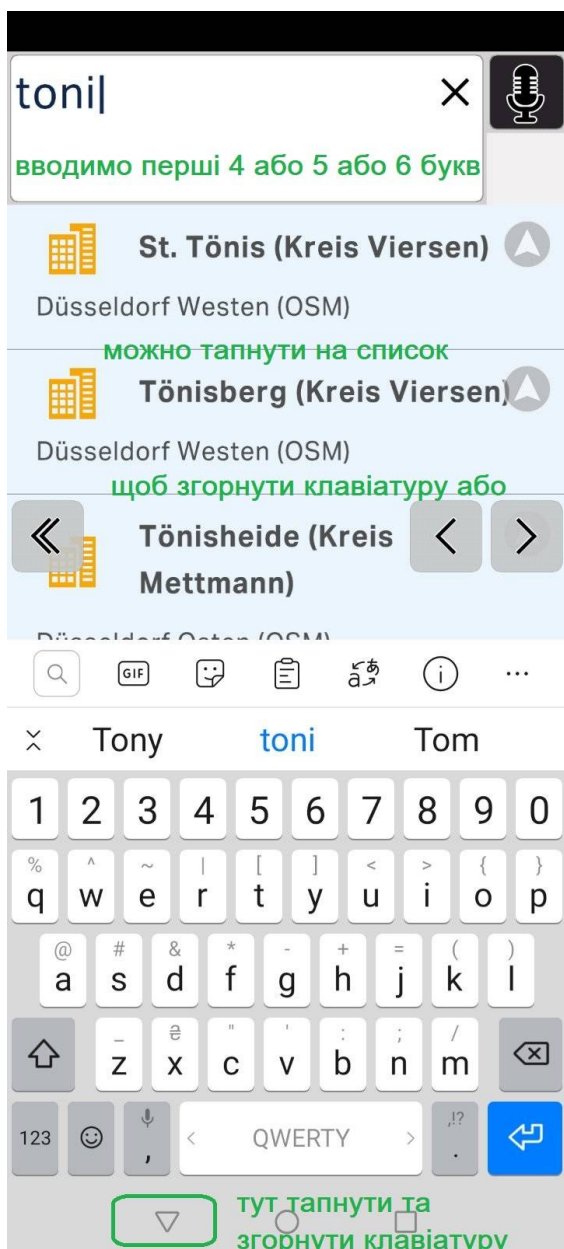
toni
вводимо перші 4 або 5 або 6 букв

St. Tönis (Kreis Viersen)
Düsseldorf Westen (OSM)
можно тапнути на список

Tönisberg (Kreis Viersen)
Düsseldorf Westen (OSM)
щоб згорнути клавіатуру або

≪
Tönisheide (Kreis Mettmann)
<
>
Düsseldorf Osten (OSM)

GIF
...

Tony toni Tom

1 2 3 4 5 6 7 8 9 0
% q ^ w ~ e | r [ t ] y < u > i { o } p
@ a # s & d * f - g + h = j ( k ) l
z x c v b n m
123 , QWERTY .

тут тапнути та згорнути клавіатуру